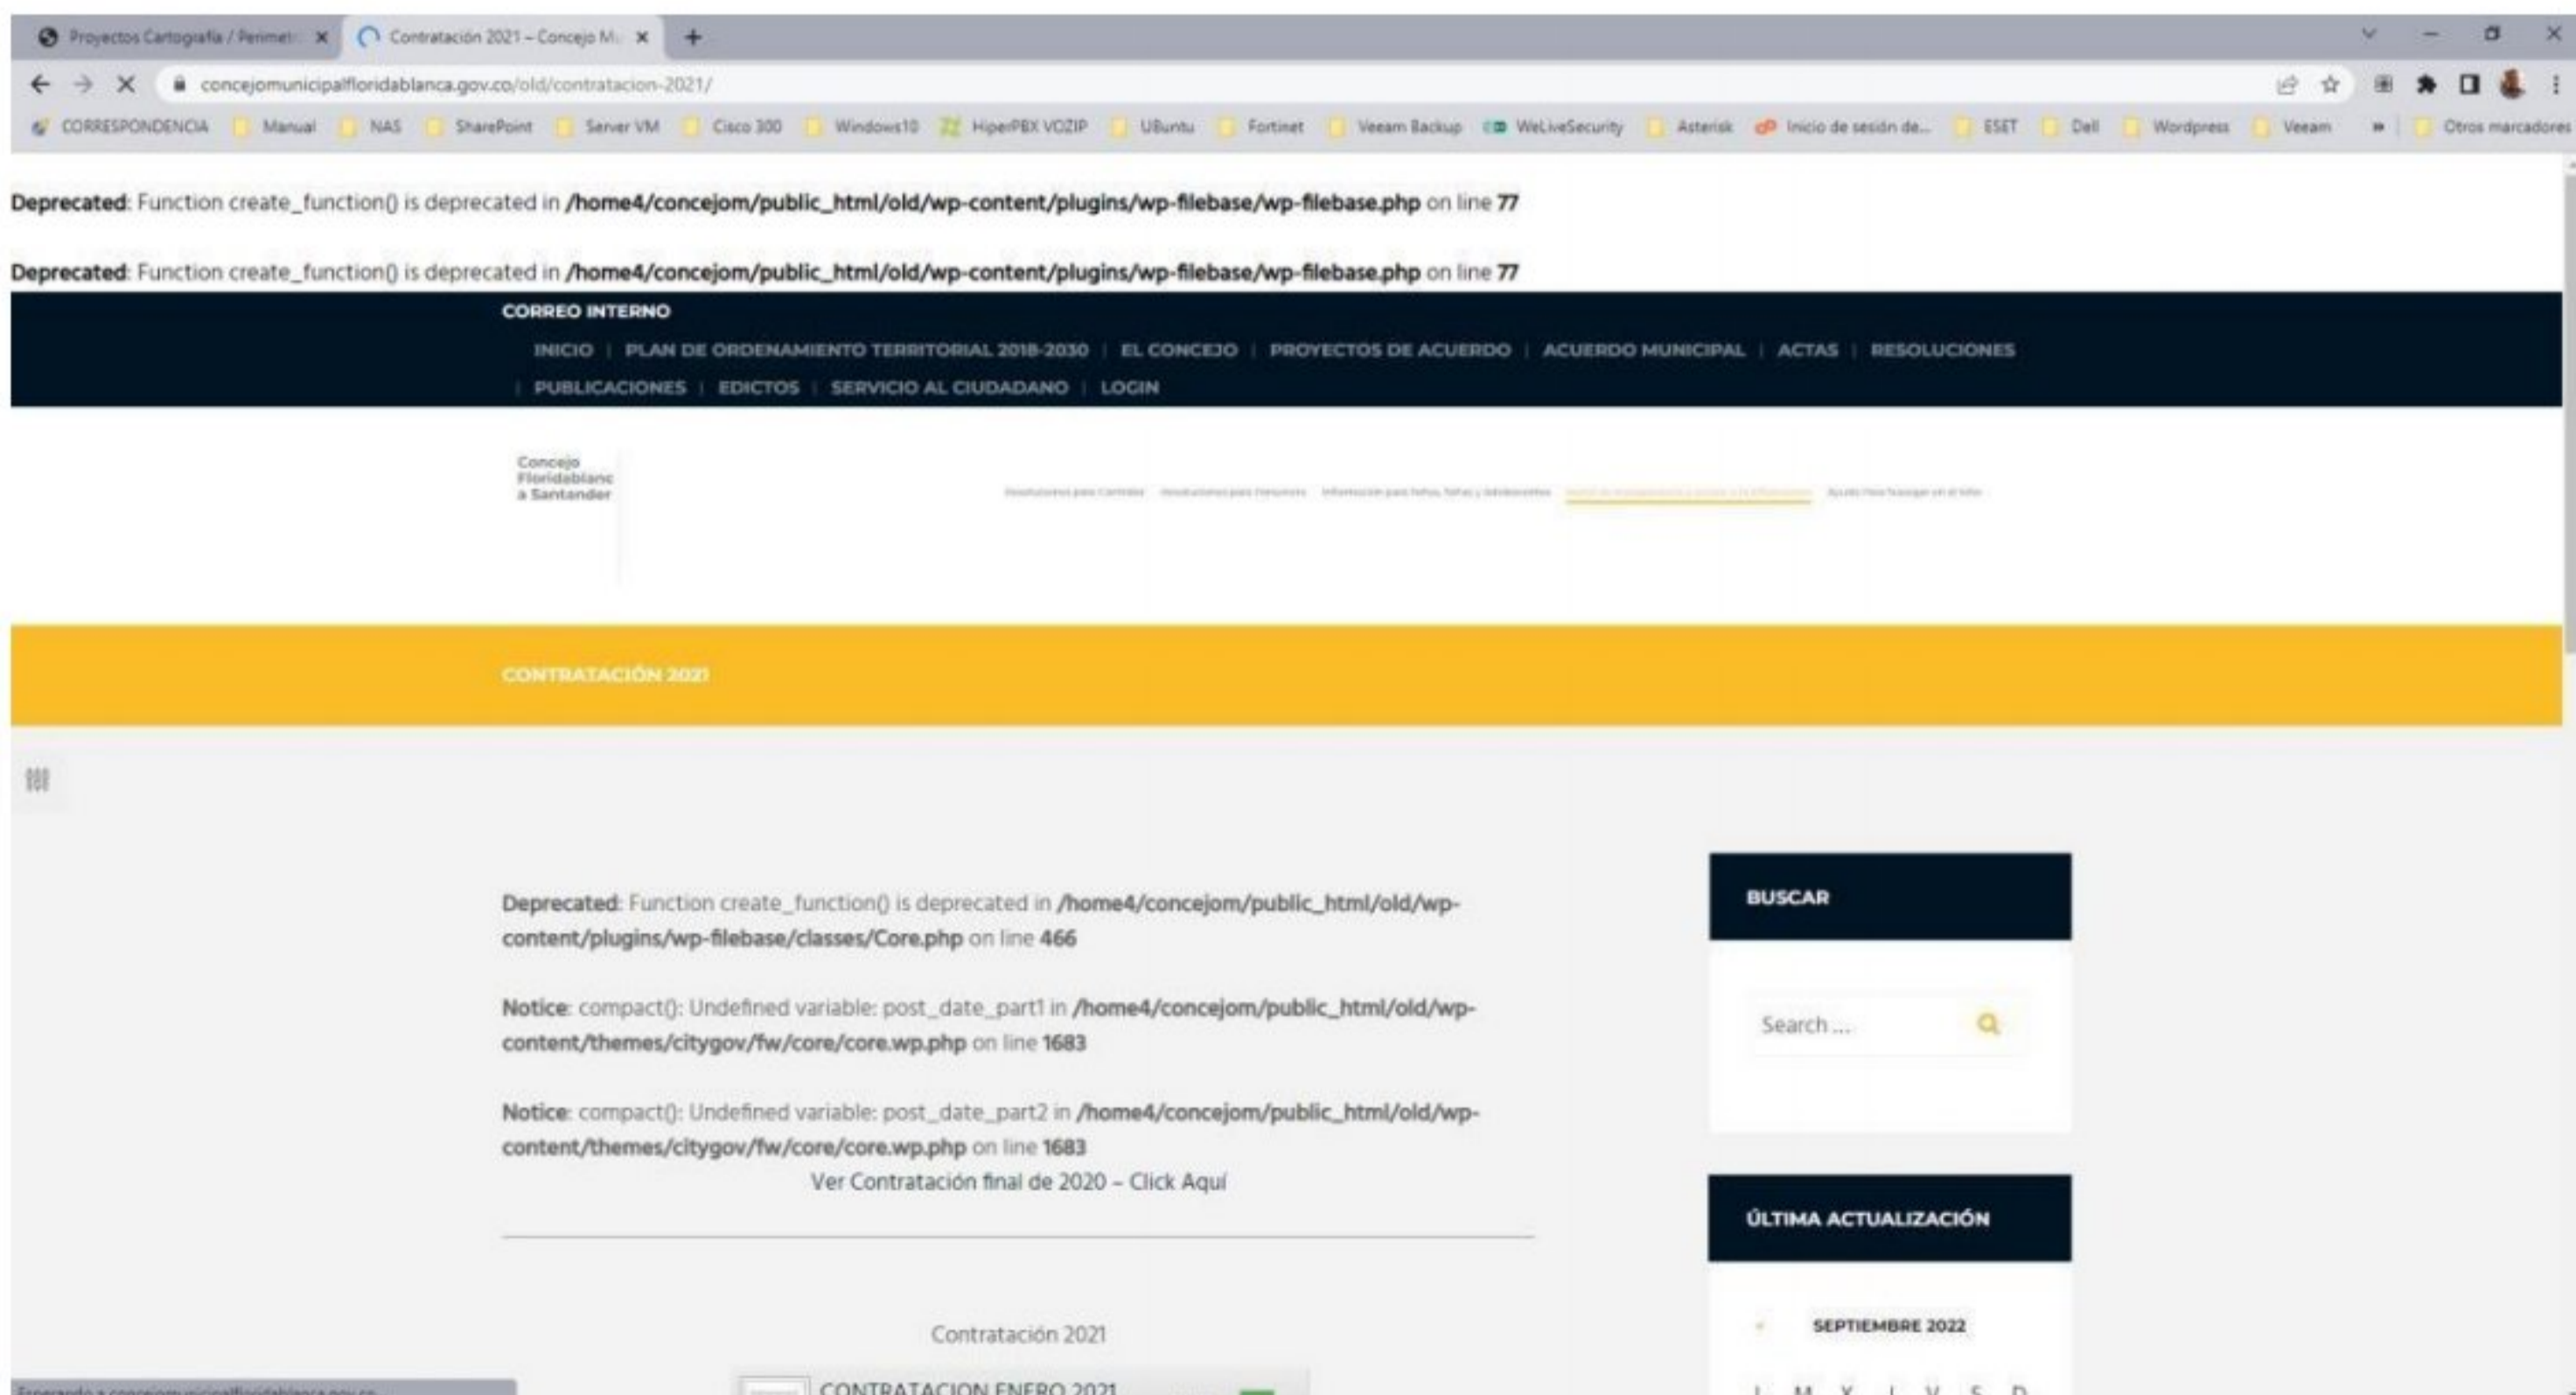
Proyectos Cartografía / Perimet: ×
Contratación 2021 – Concejo M ×
+

concejomunicipalfloridablanca.gov.co/old/contratacion-2021/

CORRESPONDENCIA | Manual | NAS | SharePoint | Server VM | Cisco 300 | Windows10 | HiperPBX VOZIP | UBuntu | Fortinet | Veeam Backup | WeLiveSecurity | Asterisk | Inicio de sesión de... | ESET | Dell | Wordpress | Veeam | » | Otros marcadores

**Deprecated**: Function create_function() is deprecated in **/home4/concejom/public_html/old/wp-content/plugins/wp-filebase/wp-filebase.php** on line **77**

**Deprecated**: Function create_function() is deprecated in **/home4/concejom/public_html/old/wp-content/plugins/wp-filebase/wp-filebase.php** on line **77**

CORREO INTERNO

INICIO | PLAN DE ORDENAMIENTO TERRITORIAL 2018-2030 | EL CONCEJO | PROYECTOS DE ACUERDO | ACUERDO MUNICIPAL | ACTAS | RESOLUCIONES | PUBLICACIONES | EDICTOS | SERVICIO AL CIUDADANO | LOGIN

Concejo Floridablanc a Santander

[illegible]

CONTRATACIÓN 2021

**Deprecated**: Function create_function() is deprecated in **/home4/concejom/public_html/old/wp-content/plugins/wp-filebase/classes/Core.php** on line **466**

**Notice**: compact(): Undefined variable: post_date_part1 in **/home4/concejom/public_html/old/wp-content/themes/citygov/fw/core/core.wp.php** on line **1683**

**Notice**: compact(): Undefined variable: post_date_part2 in **/home4/concejom/public_html/old/wp-content/themes/citygov/fw/core/core.wp.php** on line **1683**

Ver Contratación final de 2020 – Click Aquí

Contratación 2021

CONTRATACION ENERO 2021

BUSCAR

Search ...

ÚLTIMA ACTUALIZACIÓN

SEPTIEMBRE 2022

L M X J V S D

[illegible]